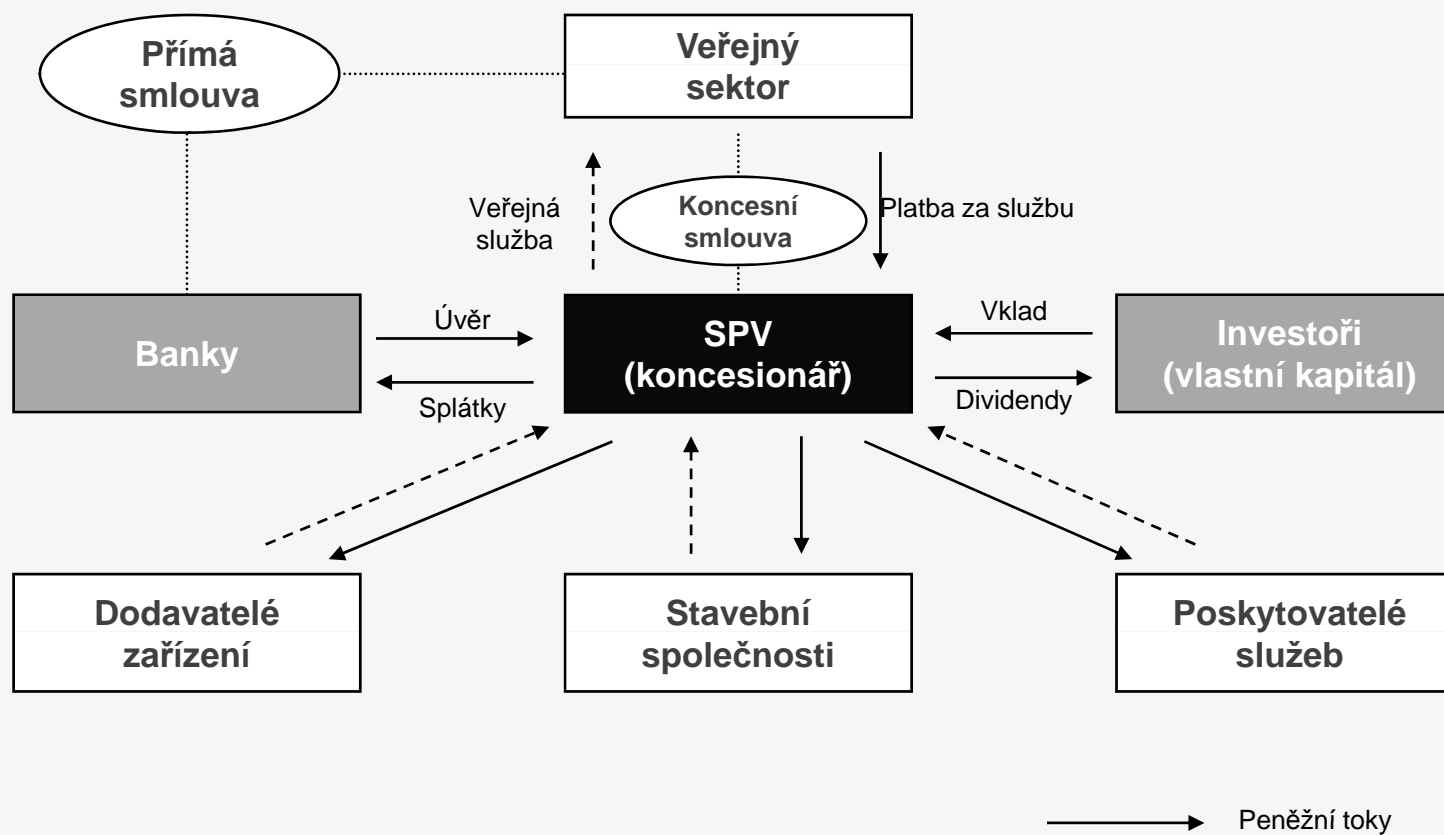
Přímá smlouva

Veřejný sektor

Veřejná služba

Koncesní smlouva

Platba za službu

Banky

Úvěr

Splátky

SPV (koncesionář)

Vklad

Dividendy

Investoři (vlastní kapitál)

Dodavatelé zařízení

Stavební společnosti

Poskytovatelé služeb

Peněžní toky